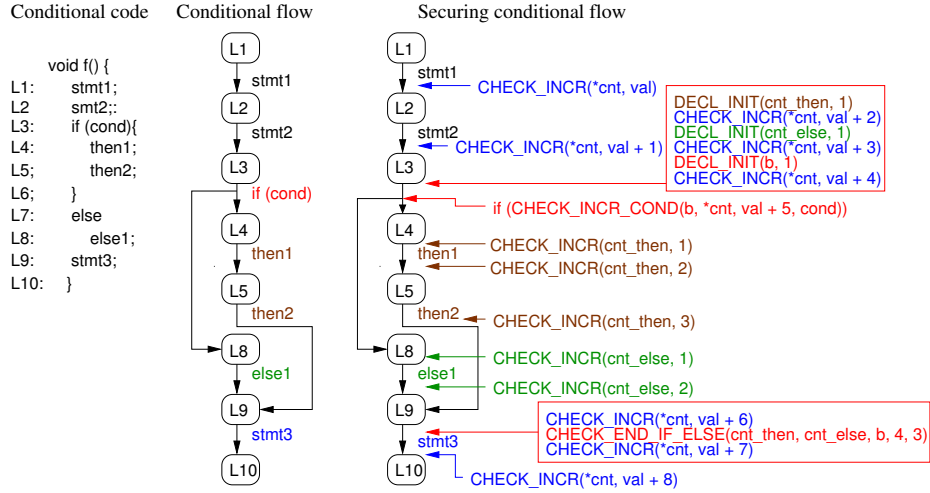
Conditional code

void f() {
L1: stmt1;
L2 smt2;:
L3: if (cond){
L4: then1;
L5: then2;
L6; }
L7: else
L8: else1;
L9: stmt3;
L10: }

Conditional flow

L1
stmt1
L2
stmt2
L3
if (cond)
L4
then1
L5
then2
L8
else1
L9
stmt3
L10

Securing conditional flow

L1
stmt1
CHECK_INCR(*cnt, val)
L2
stmt2
CHECK_INCR(*cnt, val + 1)
DECL_INIT(cnt_then, 1)
CHECK_INCR(*cnt, val + 2)
DECL_INIT(cnt_else, 1)
CHECK_INCR(*cnt, val + 3)
DECL_INIT(b, 1)
CHECK_INCR(*cnt, val + 4)
L3
if (CHECK_INCR_COND(b, *cnt, val + 5, cond))
L4
CHECK_INCR(cnt_then, 1)
then1
CHECK_INCR(cnt_then, 2)
L5
then2
CHECK_INCR(cnt_then, 3)
L8
CHECK_INCR(cnt_else, 1)
else1
CHECK_INCR(cnt_else, 2)
L9
CHECK_INCR(*cnt, val + 6)
CHECK_END_IF_ELSE(cnt_then, cnt_else, b, 4, 3)
CHECK_INCR(*cnt, val + 7)
stmt3
L10
CHECK_INCR(*cnt, val + 8)